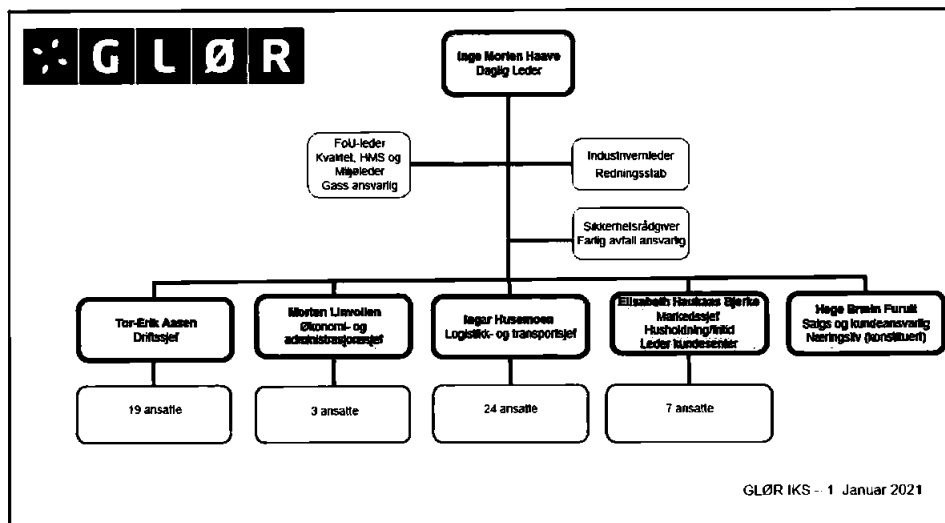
GLØR

Inge Morten Haave
Daglig Leder

FoU-leder
Kvalitet, HMS og Miljøleder
Gass ansvarlig

Industrivernleder
Redningsstab

Sikkerhetsrådgiver
Farlig avfall ansvarlig

Tor-Erik Aasen
Driftssjef

Morten Linvollen
Økonomi- og administrasjonssjef

Ingar Husemoen
Logistikk- og transportsjef

Elisabeth Haukaas Bjerke
Markedssjef
Husholdning/fritid
Leder kundesenter

Hege Brenn Furuli
Salgs og kundeansvarlig
Næringsliv (konstituert)

19 ansatte

3 ansatte

24 ansatte

7 ansatte

GLØR IKS – 1 Januar 2021